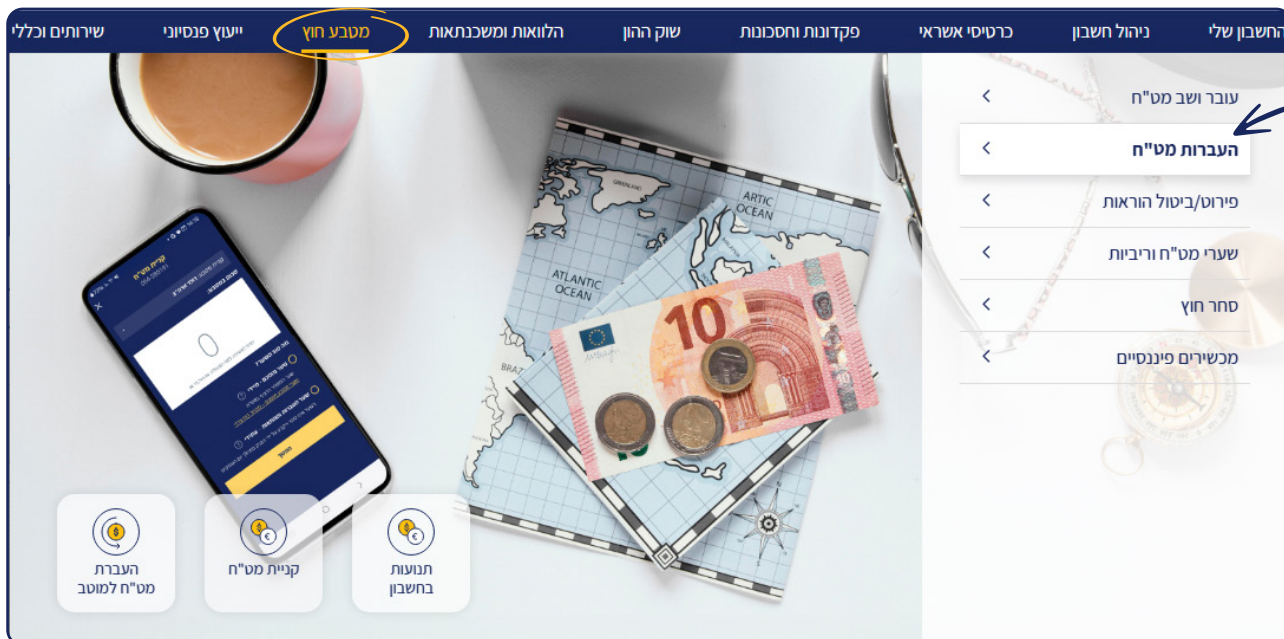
החשבון שלי
ניהול חשבון
כרטיסי אשראי
פקדונות וחסכונות
שוק ההון
הלוואות ומשכנתאות
מטבע חוץ
ייעוץ פנסיוני
שירותים וכללי

עובר ושב מט"ח
העברות מט"ח
פירוט/ביטול הוראות
שערי מט"ח וריביות
סחר חוץ
מכשירים פיננסיים

GREENLAND
ARTIC OCEAN
ATLANTIC OCEAN
10

תנועות בחשבון
קניית מט"ח
העברת מט"ח למוטב